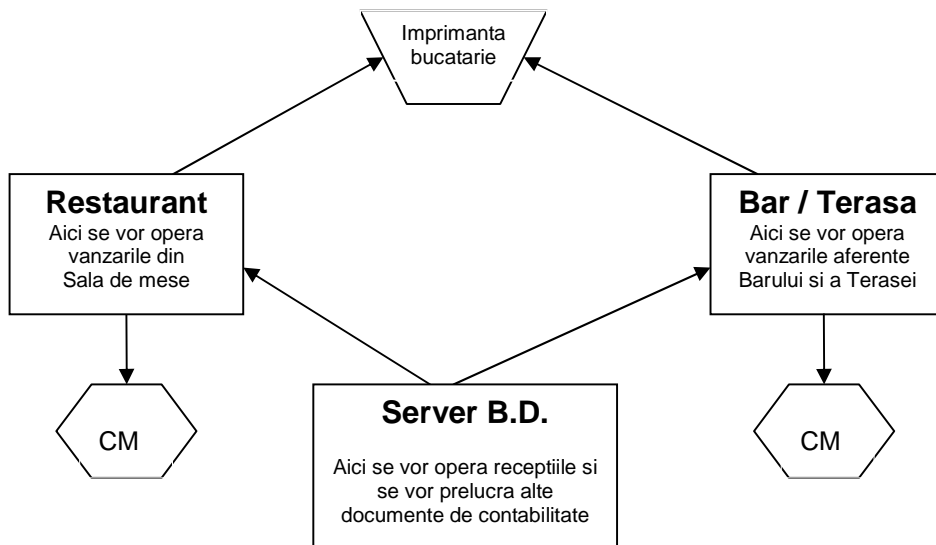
Imprimanta bucatarie

Restaurant
Aici se vor opera vanzarile din Sala de mese

Bar / Terasa
Aici se vor opera vanzarile aferente Barului si a Terasei

CM

Server B.D.

Aici se vor opera receptiile si se vor prelucra alte documente de contabilitate

CM